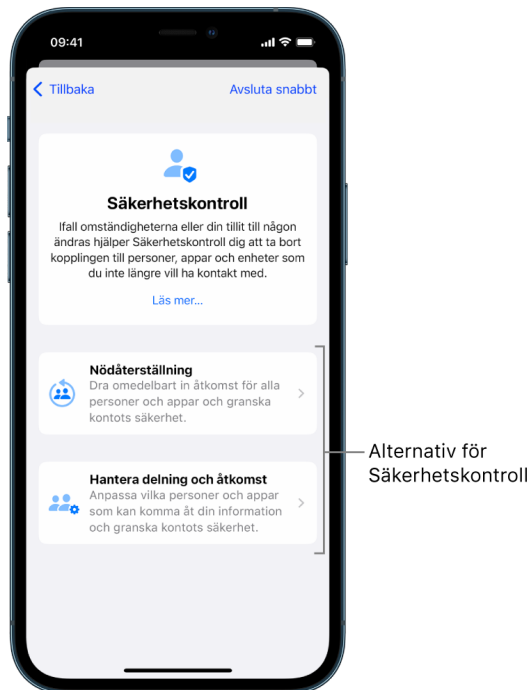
09:41

Tillbaka

Avsluta snabbt

Säkerhetskontroll

Ifall omständigheterna eller din tillit till någon ändras hjälper Säkerhetskontroll dig att ta bort kopplingen till personer, appar och enheter som du inte längre vill ha kontakt med.

Läs mer…

Nödåterställning
Dra omedelbart in åtkomst för alla personer och appar och granska kontots säkerhet.

Hantera delning och åtkomst
Anpassa vilka personer och appar som kan komma åt din information och granska kontots säkerhet.

Alternativ för Säkerhetskontroll